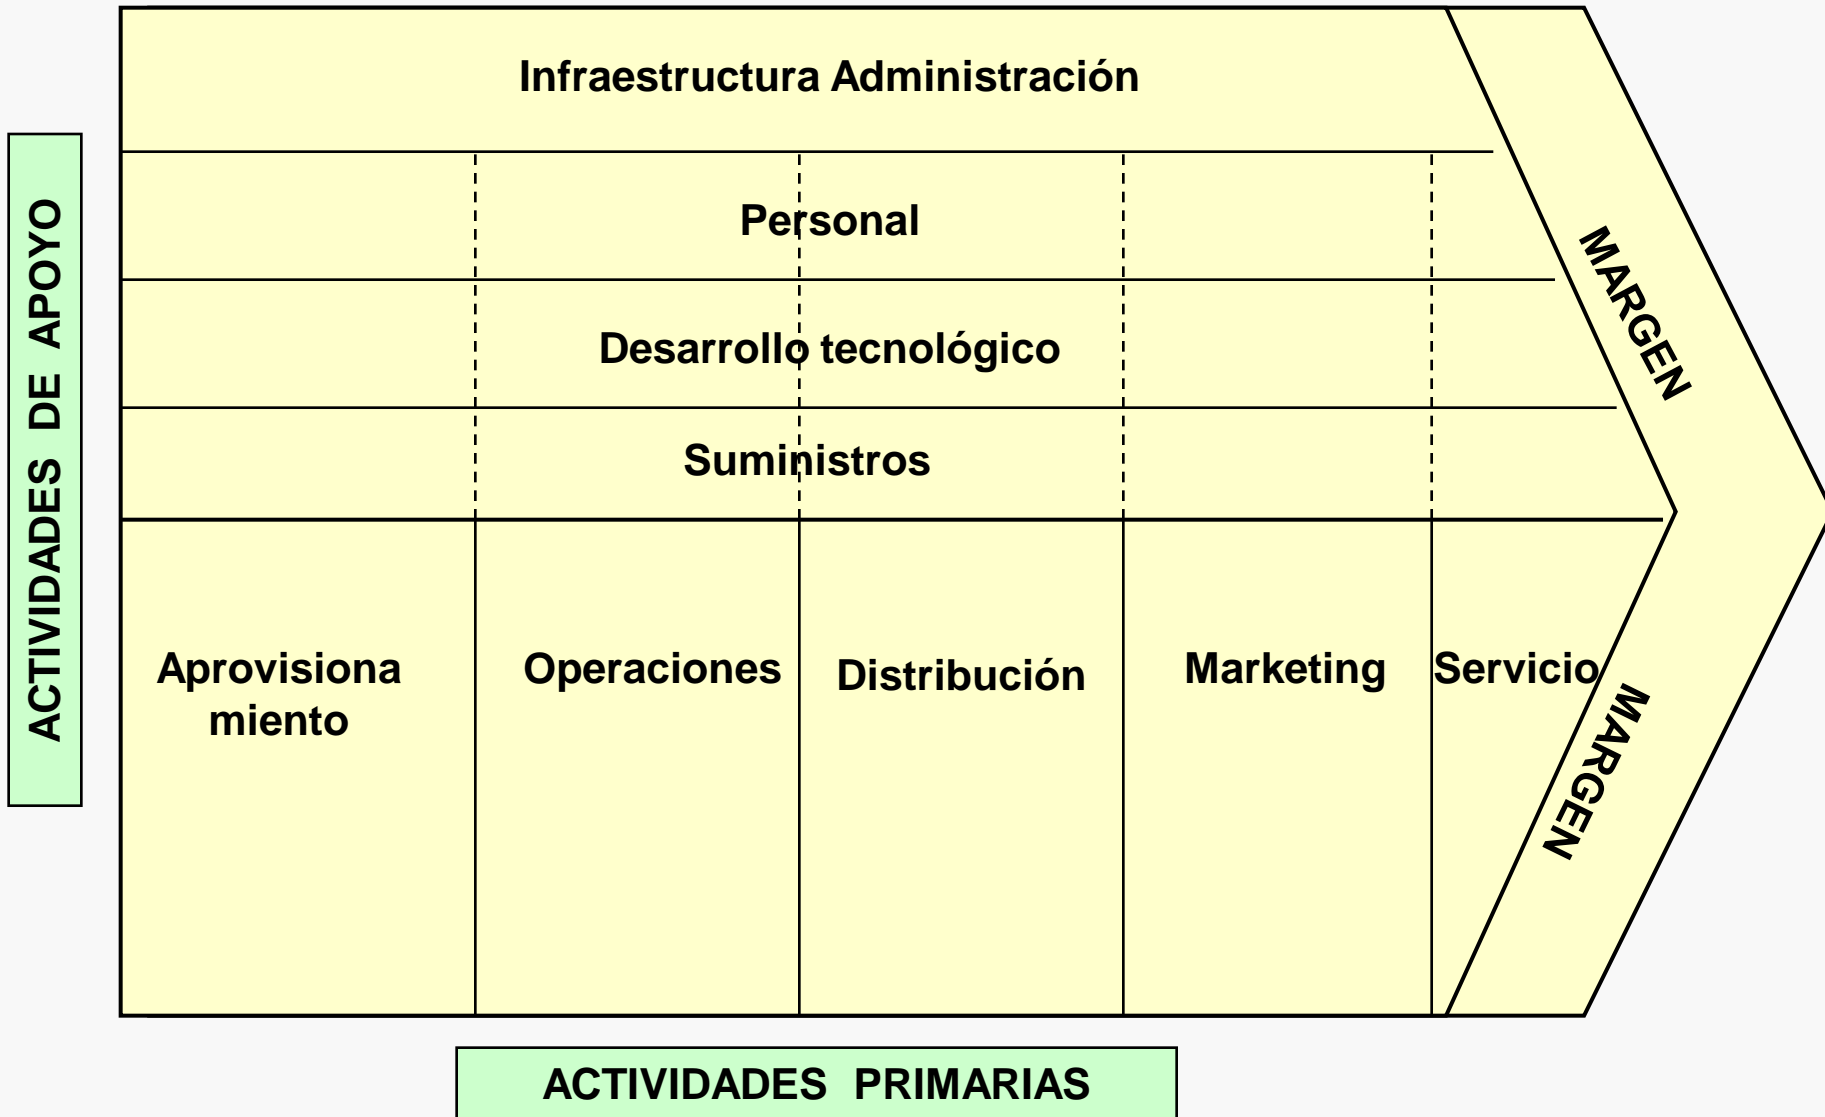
ACTIVIDADES DE APOYO

Infraestructura Administración

Personal

Desarrollo tecnológico

Suministros

MARGEN

Aprovisiona miento

Operaciones

Distribución

Marketing

Servicio

MARGEN

ACTIVIDADES PRIMARIAS